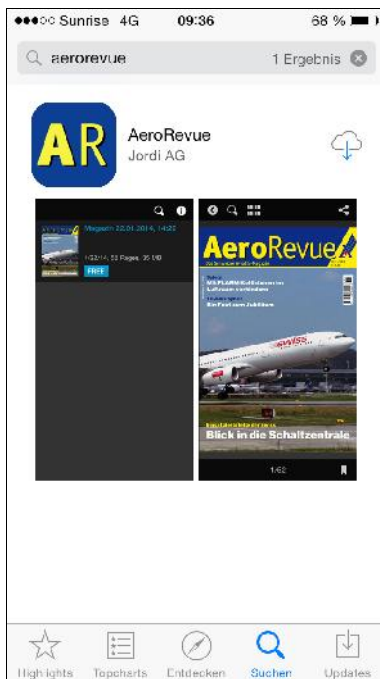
●●●○○ Sunrise 4G 09:36 68 %

aerorevue 1 Ergebnis

AR

AeroRevue
Jordi AG

Magazin 22.04.2014, 14:20

1/62/14, 53 Pages, 35 MB

FREE

AeroRevue

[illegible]

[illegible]

swiss

Blick in die Schaltzentrale

1/62

Highlights Topcharts Entdecken Suchen Updates